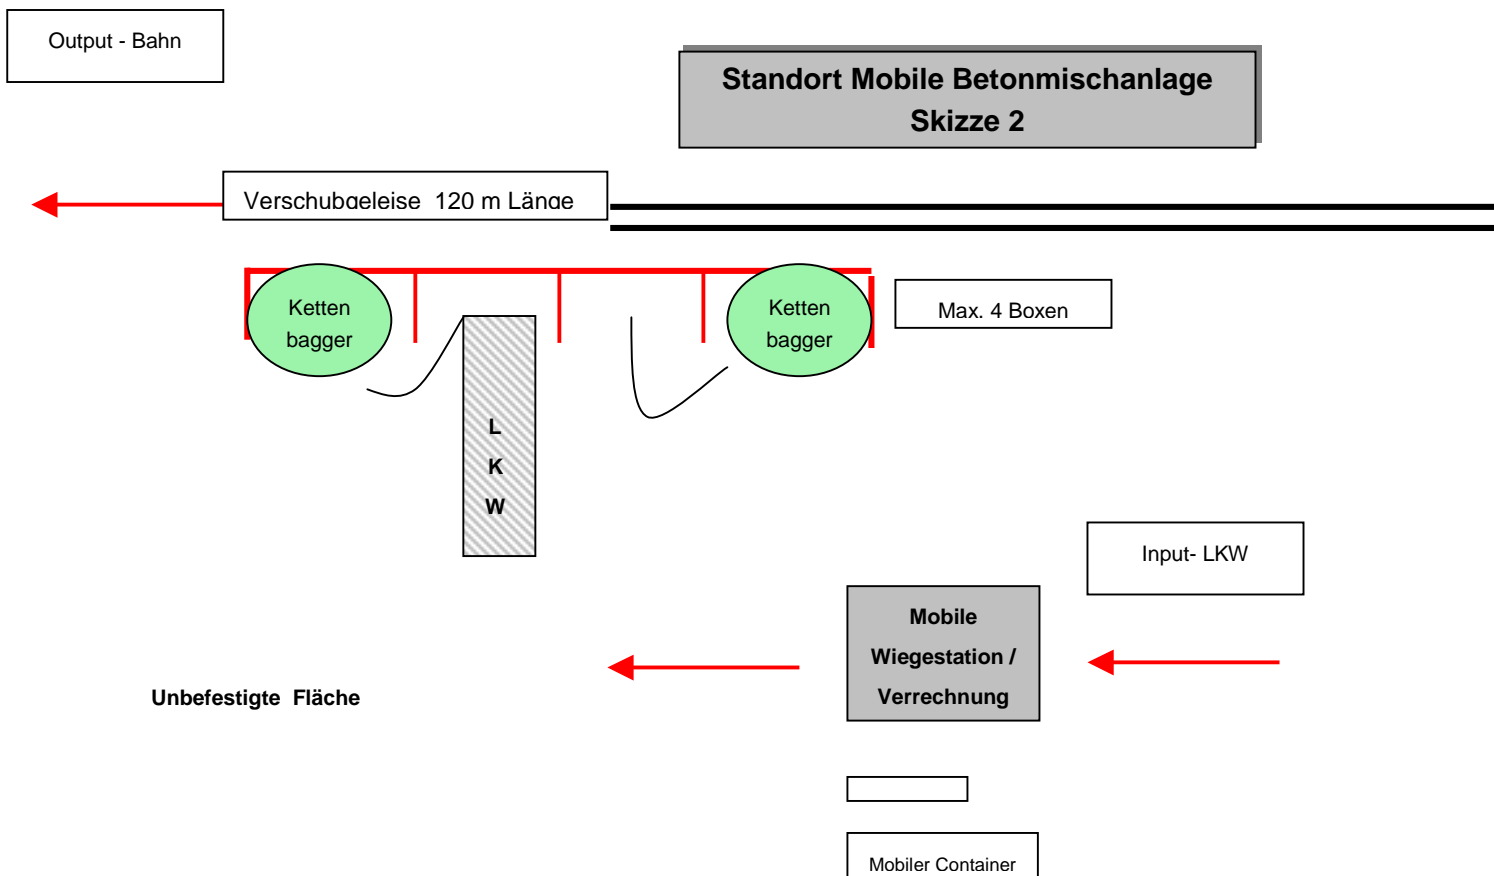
Output - Bahn

Standort Mobile Betonmischanlage
Skizze 2

Verschubgeleise 120 m Länge

Ketten bagger

Ketten bagger

Max. 4 Boxen

L K W

Input- LKW

Mobile Wiegestation / Verrechnung

Unbefestigte Fläche

Mobiler Container